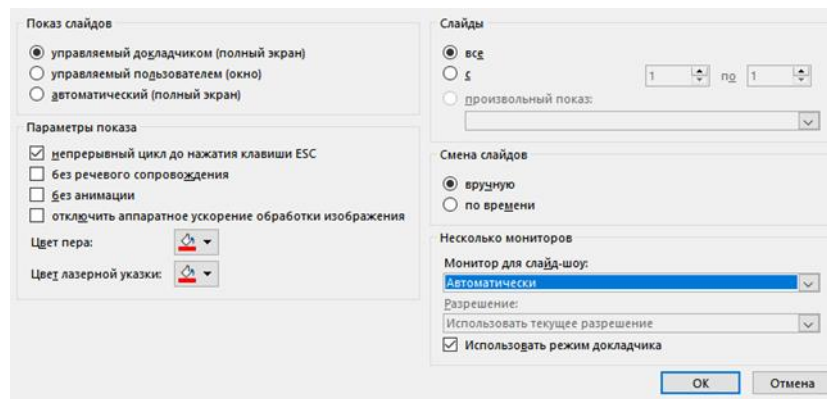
Показ слайдов

◉ управляемый докладчиком (полный экран)
○ управляемый пользователем (окно)
○ автоматический (полный экран)

Параметры показа

☑ непрерывный цикл до нажатия клавиши ESC
☐ без речевого сопровождения
☐ без анимации
☐ отключить аппаратное ускорение обработки изображения

Цвет пера:

Цвет лазерной указки:

Слайды

◉ все
○ с 1 по 1
○ произвольный показ:

Смена слайдов

◉ вручную
○ по времени

Несколько мониторов

Монитор для слайд-шоу:
Автоматически

Разрешение:
Использовать текущее разрешение

☑ Использовать режим докладчика

OK | Отмена